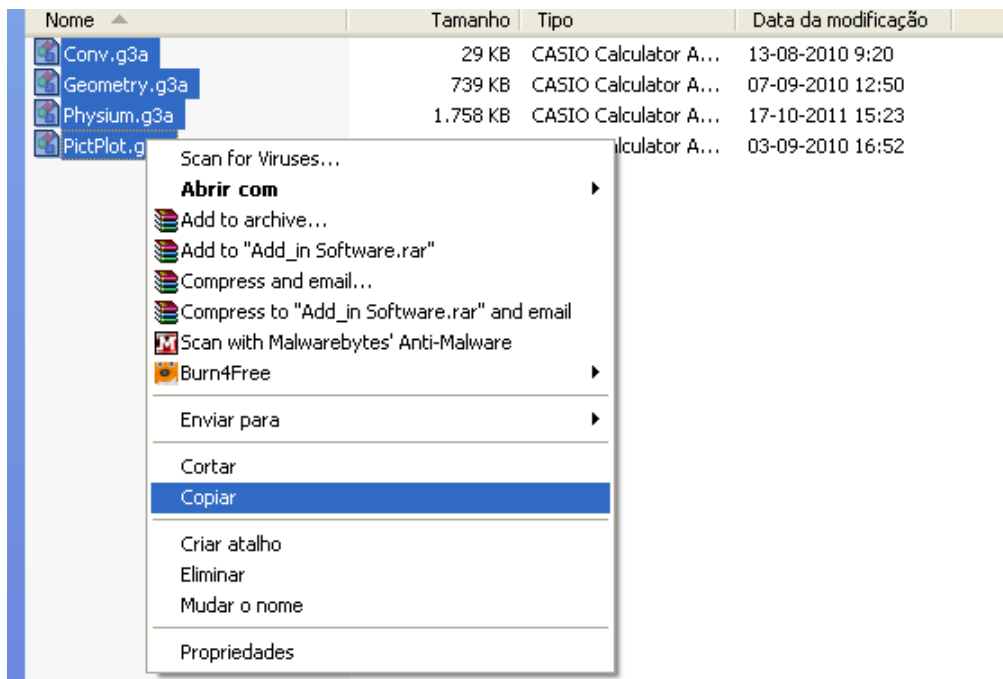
| Nome | Tamanho | Tipo | Data da modificação |
|---|---|---|---|
| Conv.g3a | 29 KB | CASIO Calculator A... | 13-08-2010 9:20 |
| Geometry.g3a | 739 KB | CASIO Calculator A... | 07-09-2010 12:50 |
| Physium.g3a | 1.758 KB | CASIO Calculator A... | 17-10-2011 15:23 |
| PictPlot.g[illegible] | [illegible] | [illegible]lculator A... | 03-09-2010 16:52 |

Scan for Viruses...
Abrir com
Add to archive...
Add to "Add_in Software.rar"
Compress and email...
Compress to "Add_in Software.rar" and email
Scan with Malwarebytes' Anti-Malware
Burn4Free

Enviar para

Cortar
Copiar

Criar atalho
Eliminar
Mudar o nome

Propriedades